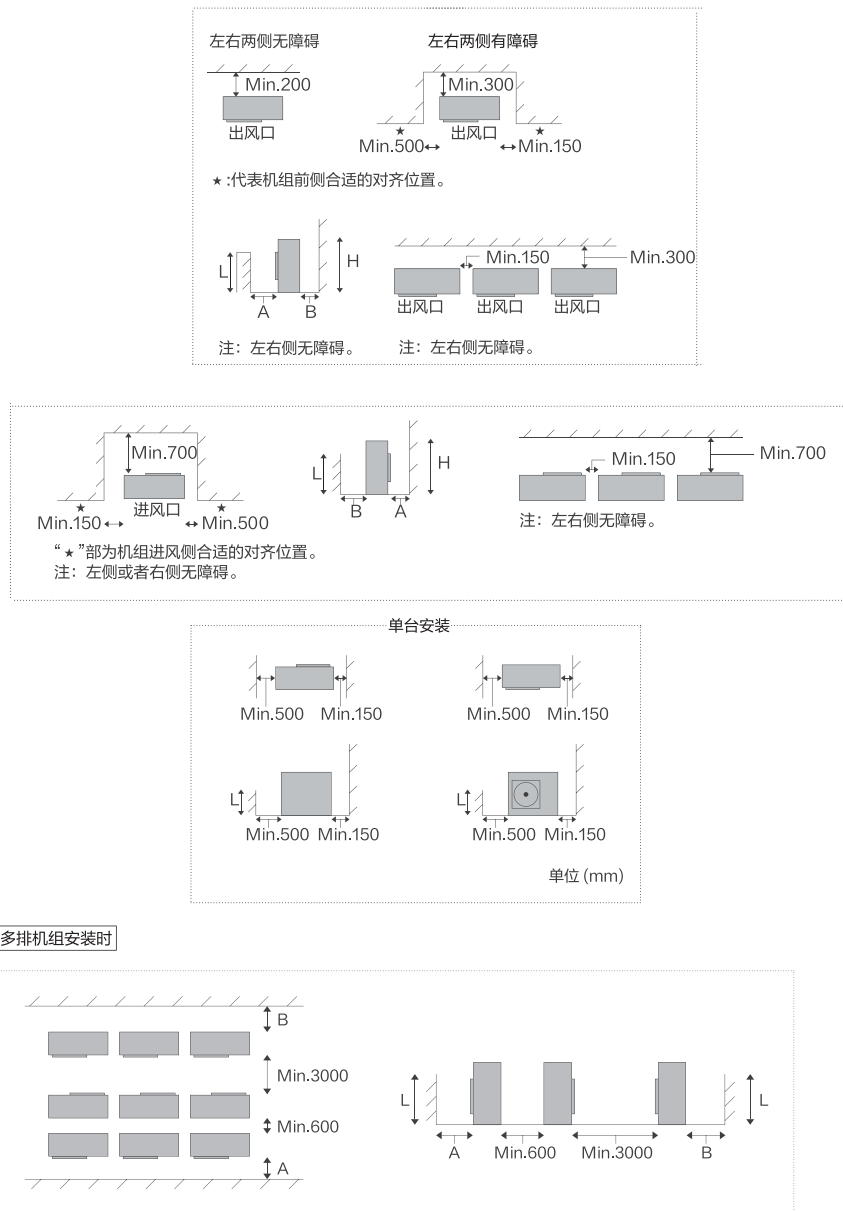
左右两侧无障碍

Min.200

出风口

左右两侧有障碍

Min.300

出风口

★ Min.500

★ Min.150

★:代表机组前侧合适的对齐位置。

L H A B

注：左右侧无障碍。

Min.150 Min.300

出风口 出风口 出风口

注：左右侧无障碍。

Min.700

进风口

★ Min.150

★ Min.500

“★”部为机组进风侧合适的对齐位置。
注：左侧或者右侧无障碍。

L H B A

Min.150 Min.700

注：左右侧无障碍。

单台安装

Min.500 Min.150

Min.500 Min.150

L Min.500 Min.150

L Min.500 Min.150

单位(mm)

多排机组安装时

B

Min.3000

Min.600

A

L L

A Min.600 Min.3000 B